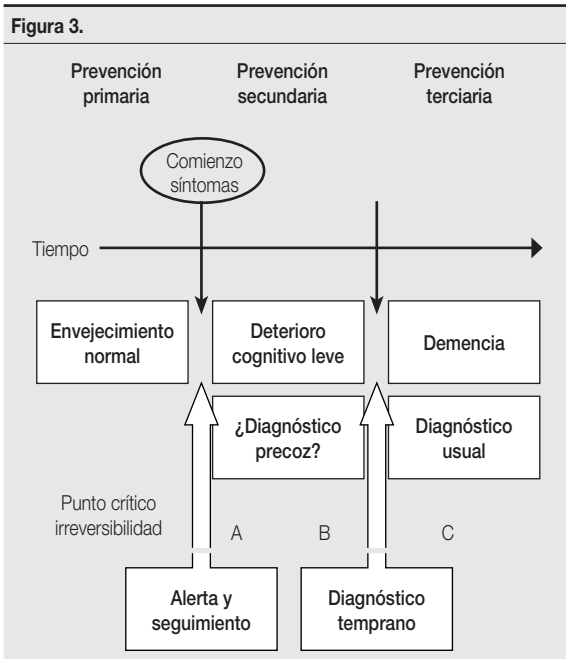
Figura 3.

Prevención primaria

Prevención secundaria

Prevención terciaria

Comienzo síntomas

Tiempo

Envejecimiento normal

Deterioro cognitivo leve

Demencia

¿Diagnóstico precoz?

Diagnóstico usual

Punto crítico irreversibilidad

A

B

C

Alerta y seguimiento

Diagnóstico temprano